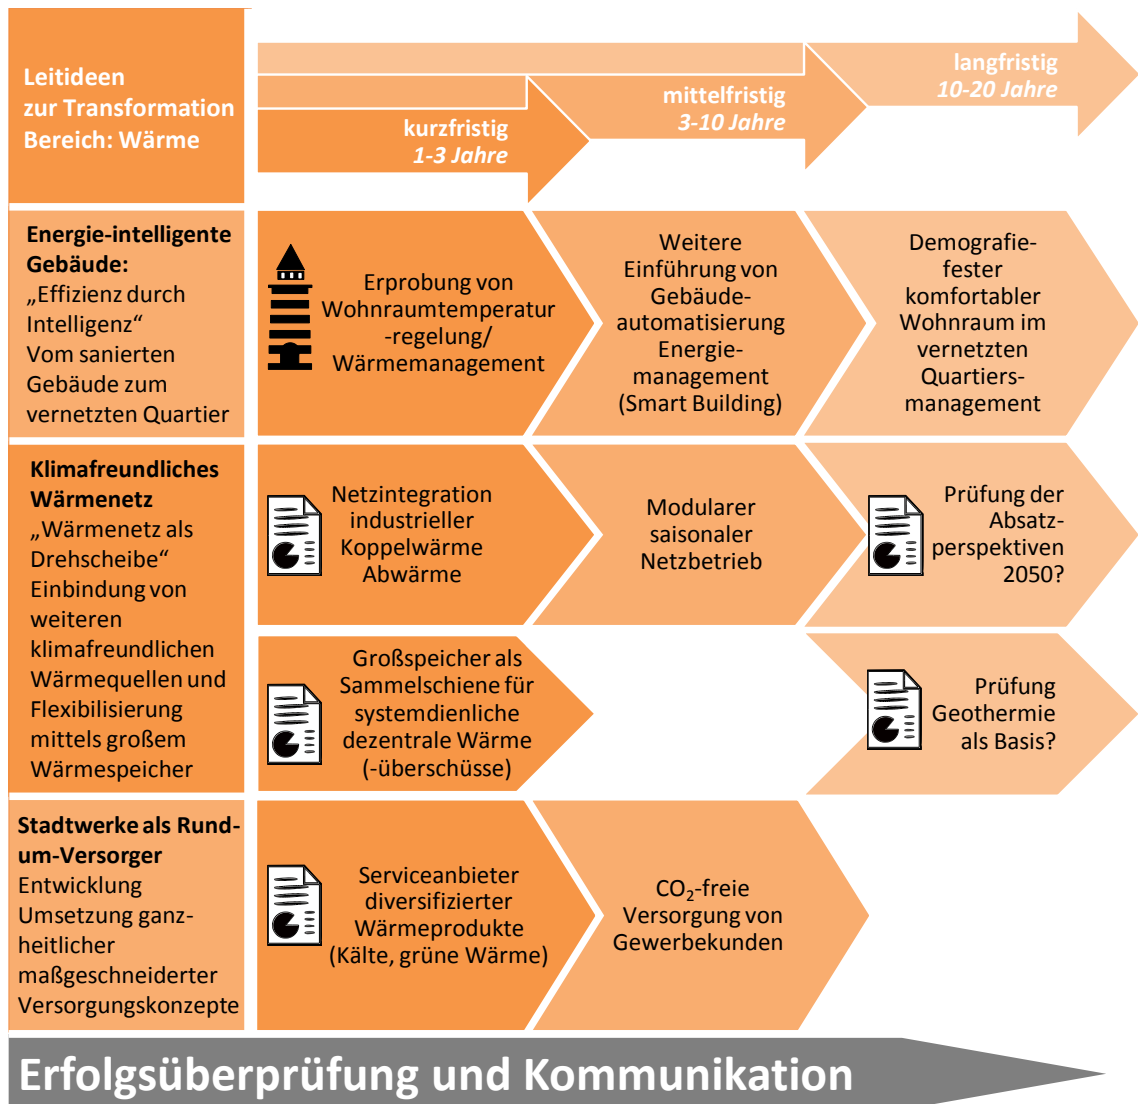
Leitideen zur Transformation Bereich: Wärme

kurzfristig
1-3 Jahre

mittelfristig
3-10 Jahre

langfristig
10-20 Jahre

Energie-intelligente Gebäude:
„Effizienz durch Intelligenz“
Vom sanierten Gebäude zum vernetzten Quartier

Erprobung von Wohnraumtemperatur-regelung/ Wärmemanagement

Weitere Einführung von Gebäudeautomatisierung Energiemanagement (Smart Building)

Demografiefester komfortabler Wohnraum im vernetzten Quartiersmanagement

Klimafreundliches Wärmenetz
„Wärmenetz als Drehscheibe“
Einbindung von weiteren klimafreundlichen Wärmequellen und Flexibilisierung mittels großem Wärmespeicher

Netzintegration industrieller Koppelwärme Abwärme

Modularer saisonaler Netzbetrieb

Prüfung der Absatzperspektiven 2050?

Großspeicher als Sammelschiene für systemdienliche dezentrale Wärme (-überschüsse)

Prüfung Geothermie als Basis?

Stadtwerke als Rund-um-Versorger
Entwicklung Umsetzung ganzheitlicher maßgeschneiderter Versorgungskonzepte

Serviceanbieter diversifizierter Wärmeprodukte (Kälte, grüne Wärme)

$CO_2$-freie Versorgung von Gewerbekunden

Erfolgsüberprüfung und Kommunikation